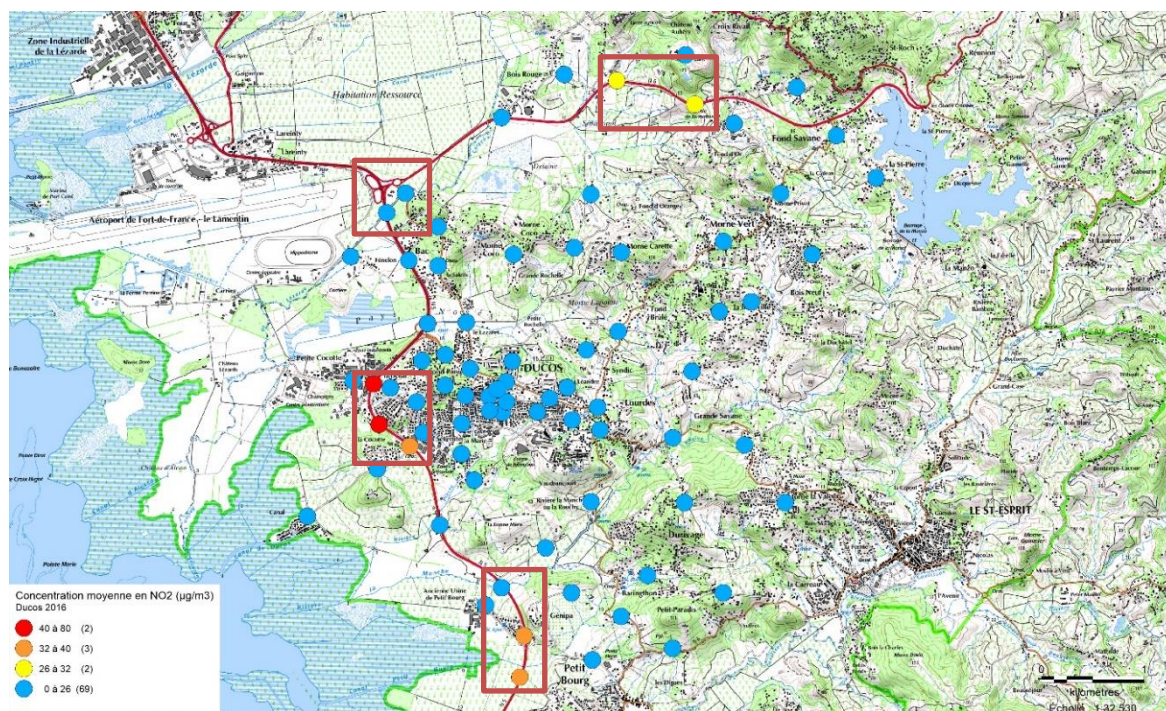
Zone Industrielle de la Lézarde

Habitation Ressource

Aéroport de Fort-de-France - le Lamentin

Bois Rouge

Fond Savane

Morne Vert

Morne Carette

DUCOS

Petite Cocotte

Syndic

Lourdes

Grande Savane

LE ST-ESPRIT

Génipa

Petit Bourg

Concentration moyenne en NO2 (µg/m3)
Ducos 2016
40 à 80 (2)
32 à 40 (3)
26 à 32 (2)
0 à 26 (69)

0 1
kilomètres
Échelle 1:32 530